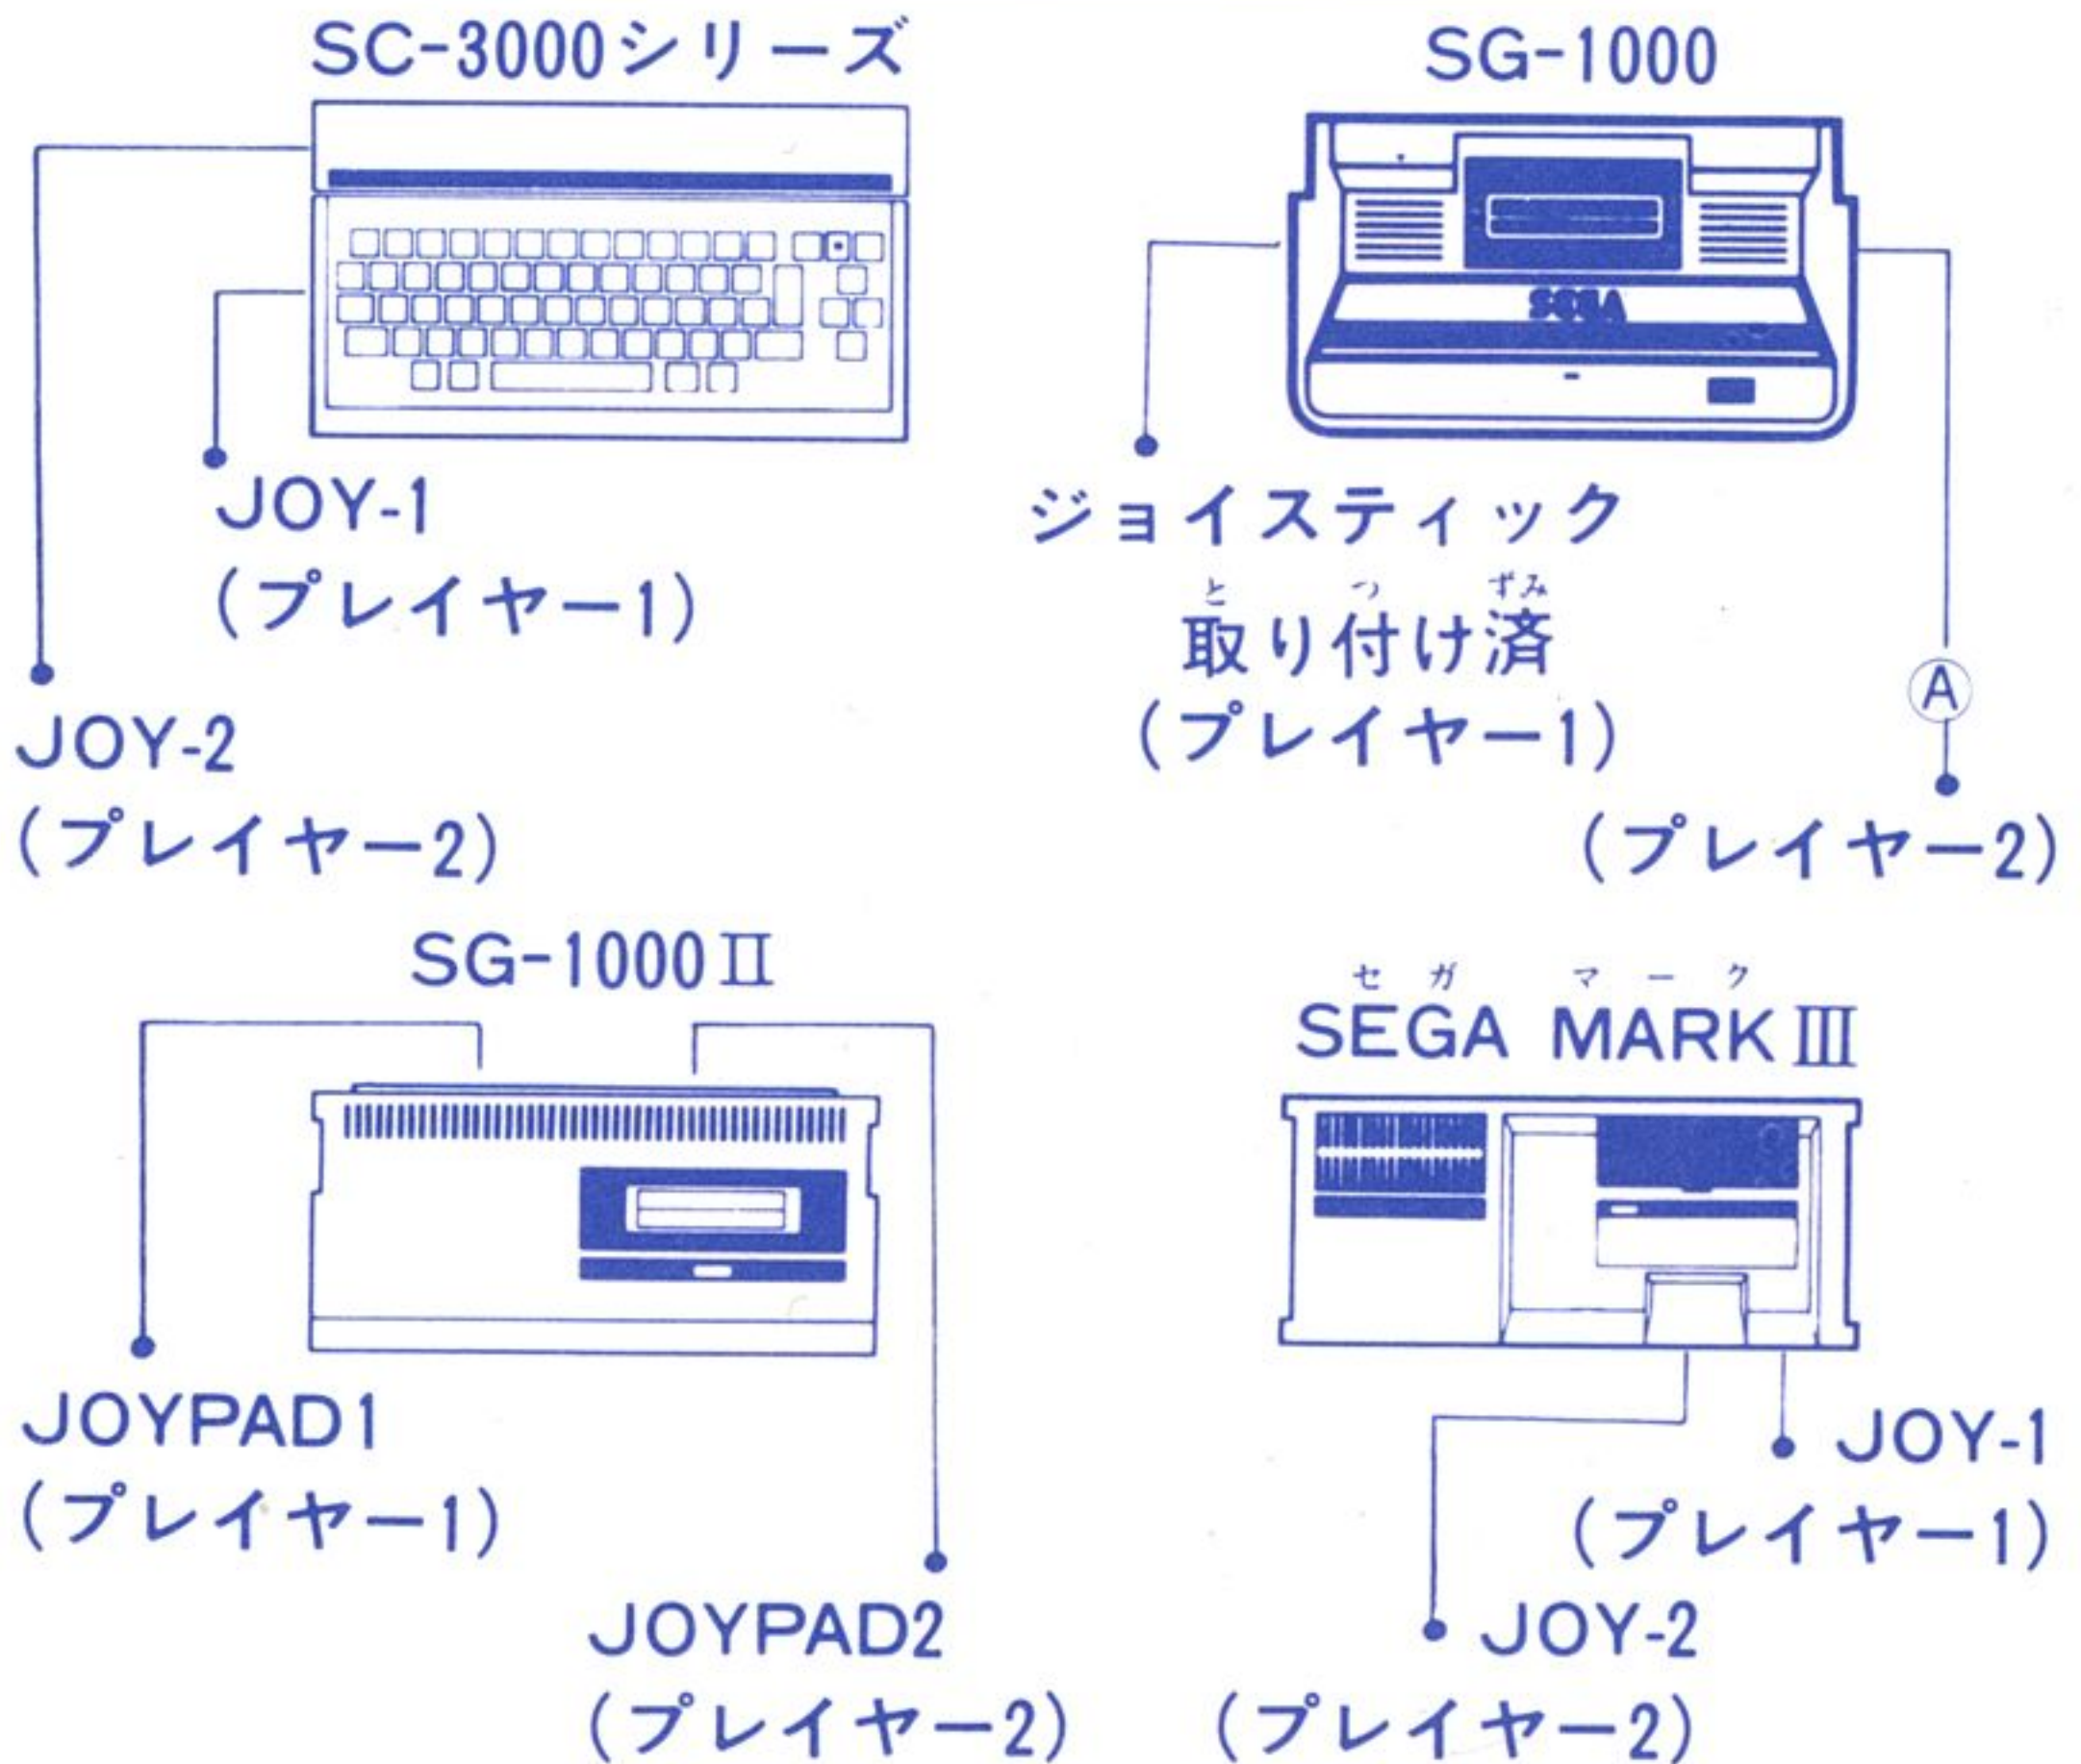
SC-3000シリーズ

JOY-1
(プレイヤー1)

JOY-2
(プレイヤー2)

SG-1000

SEGA

ジョイスティック
取り付け済
(プレイヤー1)

Ⓐ

(プレイヤー2)

SG-1000 II

JOYPAD1
(プレイヤー1)

JOYPAD2
(プレイヤー2)

SEGA MARK III

JOY-1
(プレイヤー1)

JOY-2
(プレイヤー2)